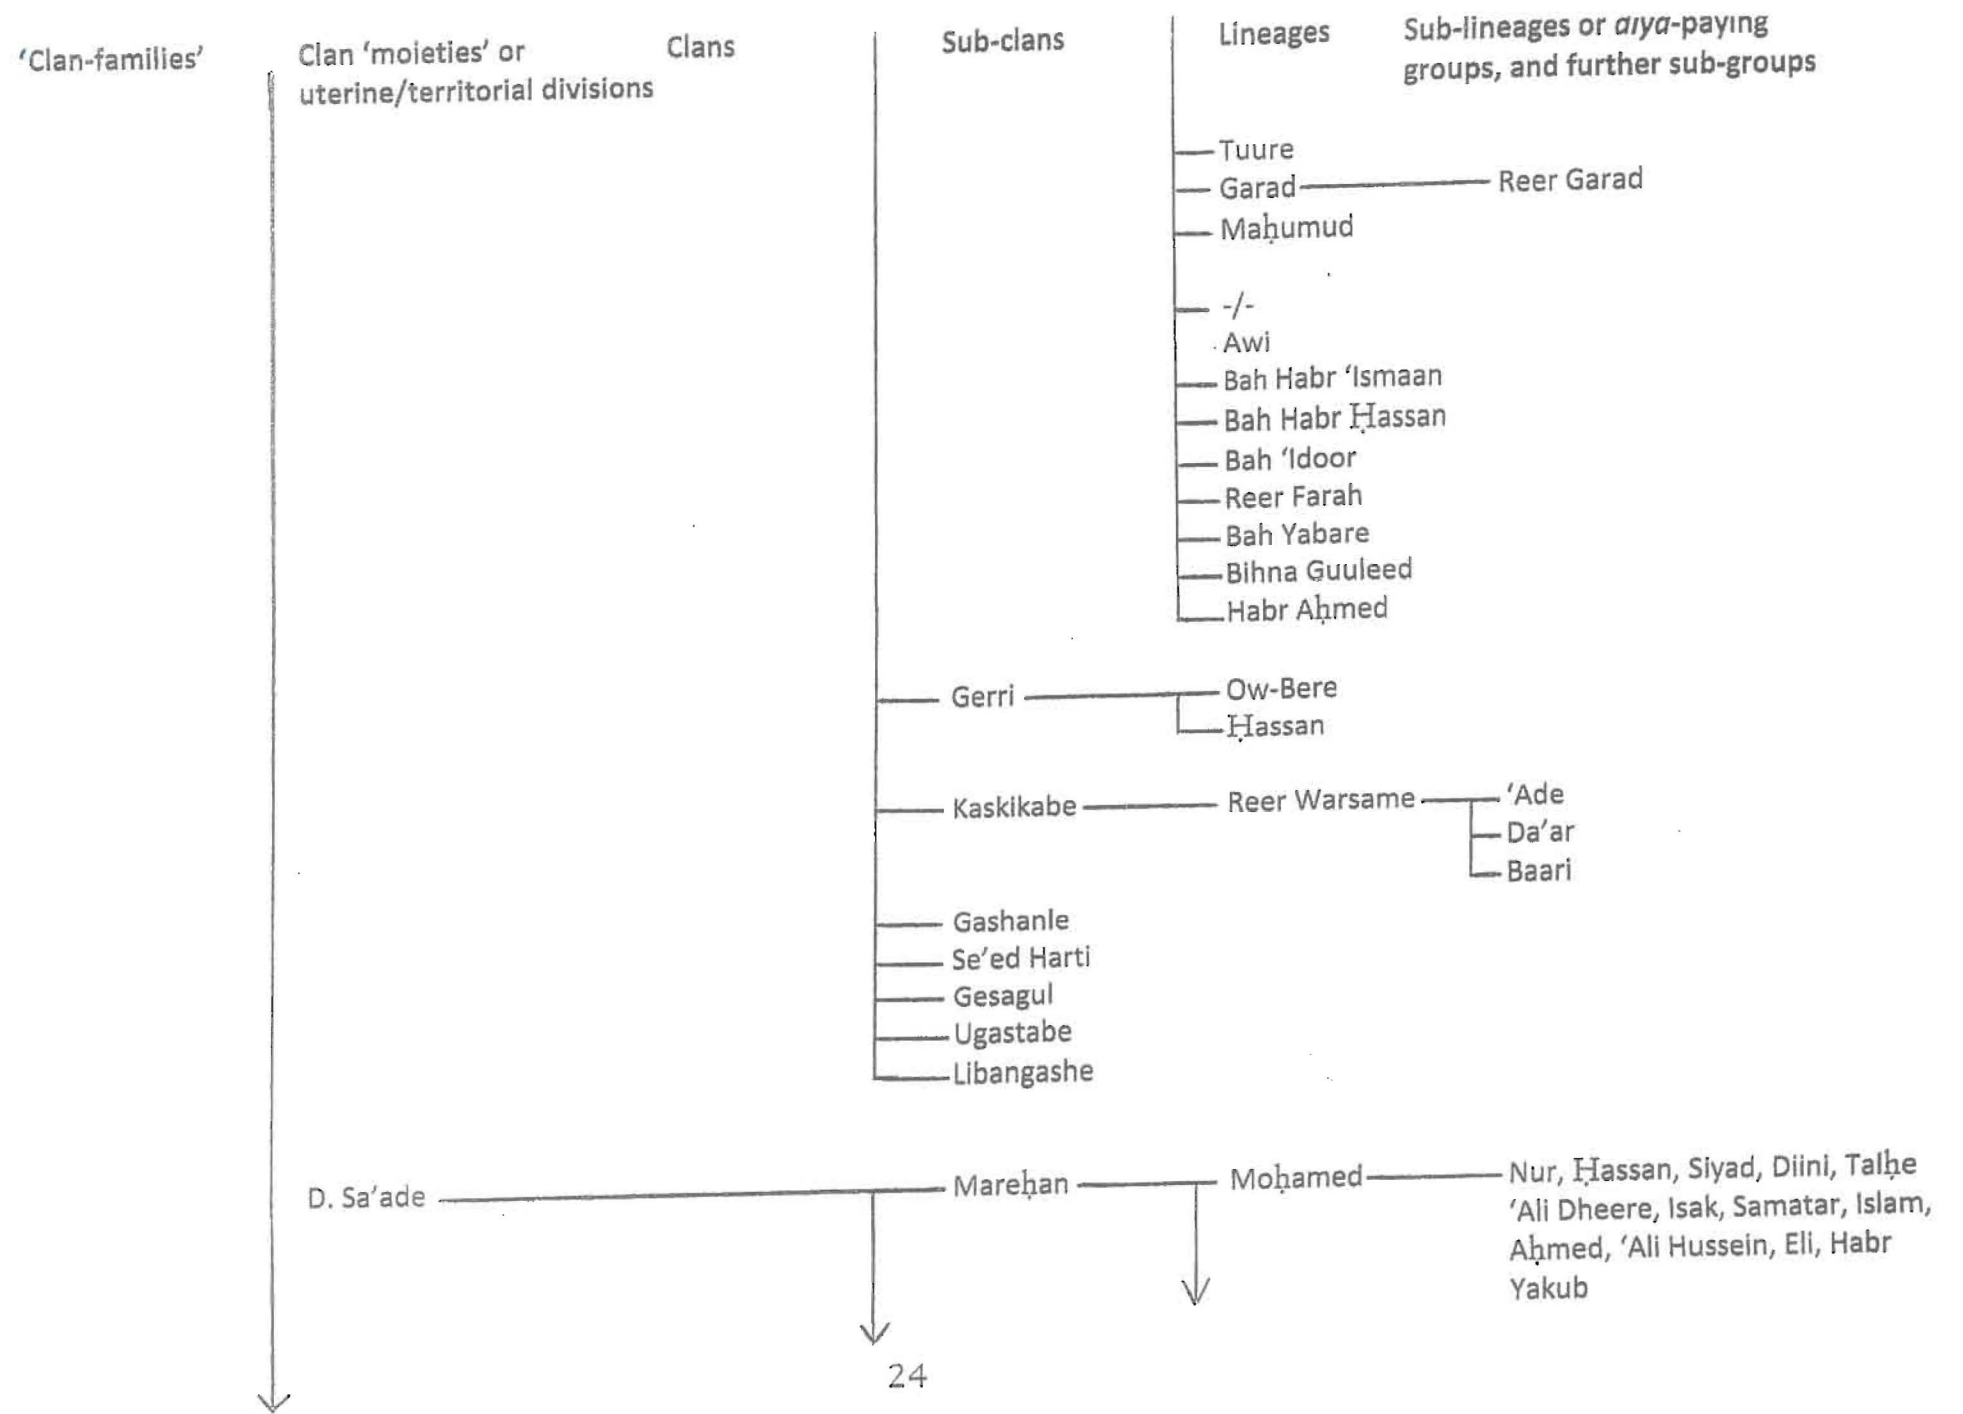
'Clan-families'

Clan 'moieties' or uterine/territorial divisions

Clans

Sub-clans

Lineages

Sub-lineages or *diya*-paying groups, and further sub-groups

Tuure
Garad — Reer Garad
Maḥumud

-/-
Awi
Bah Habr 'Ismaan
Bah Habr Ḥassan
Bah 'Idoor
Reer Farah
Bah Yabare
Bihna Guuleed
Habr Aḥmed

Gerri — Ow-Bere
Ḥassan

Kaskikabe — Reer Warsame — 'Ade
Da'ar
Baari

Gashanle
Se'ed Harti
Gesagul
Ugastabe
Libangashe

D. Sa'ade — Mareḥan — Moḥamed — Nur, Ḥassan, Siyad, Diini, Talḥe 'Ali Dheere, Isak, Samatar, Islam, Aḥmed, 'Ali Hussein, Eli, Habr Yakub

24